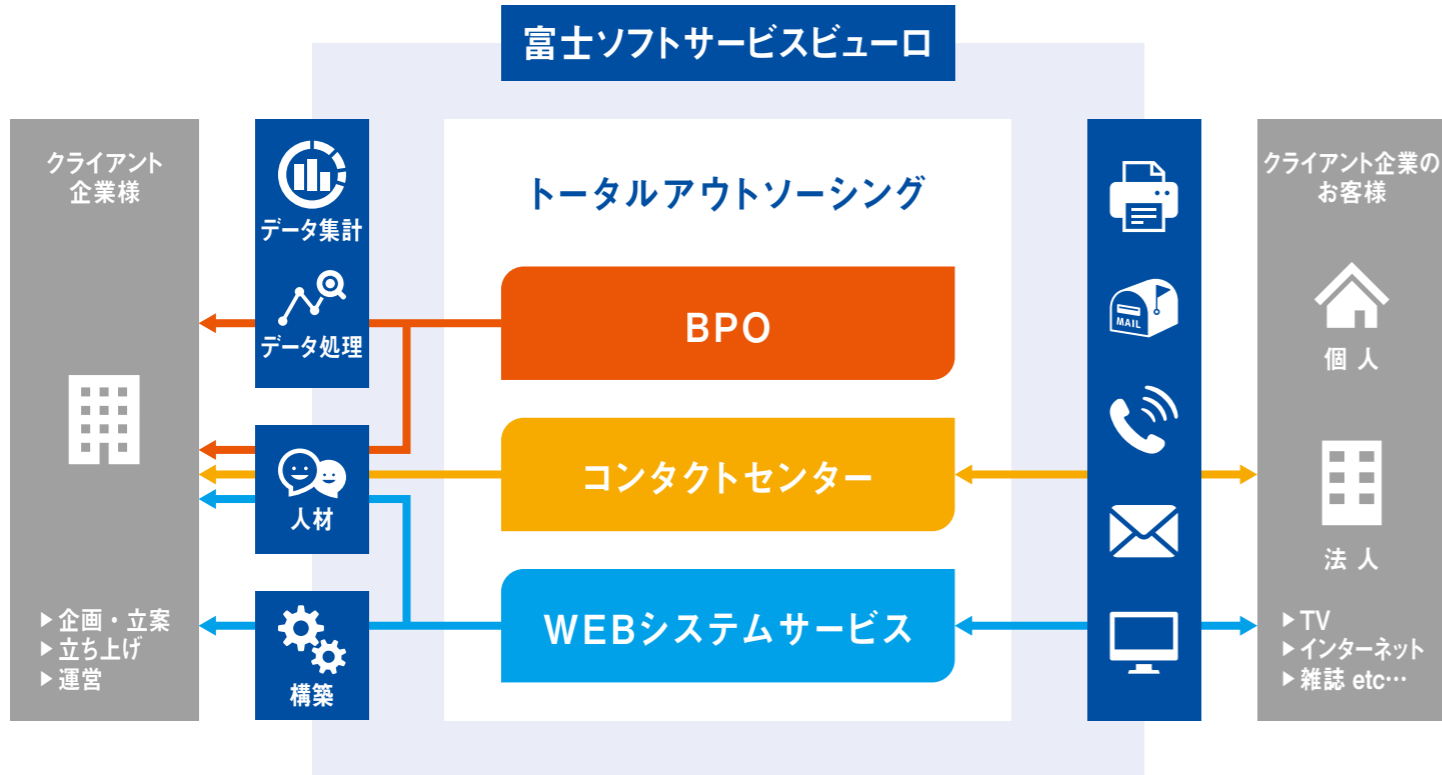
富士ソフトサービスビューロ

クライアント企業様

▶企画・立案
▶立ち上げ
▶運営

データ集計
データ処理
人材
構築

トータルアウトソーシング

BPO

コンタクトセンター

WEBシステムサービス

MAIL

クライアント企業のお客様

個人

法人

▶TV
▶インターネット
▶雑誌 etc…